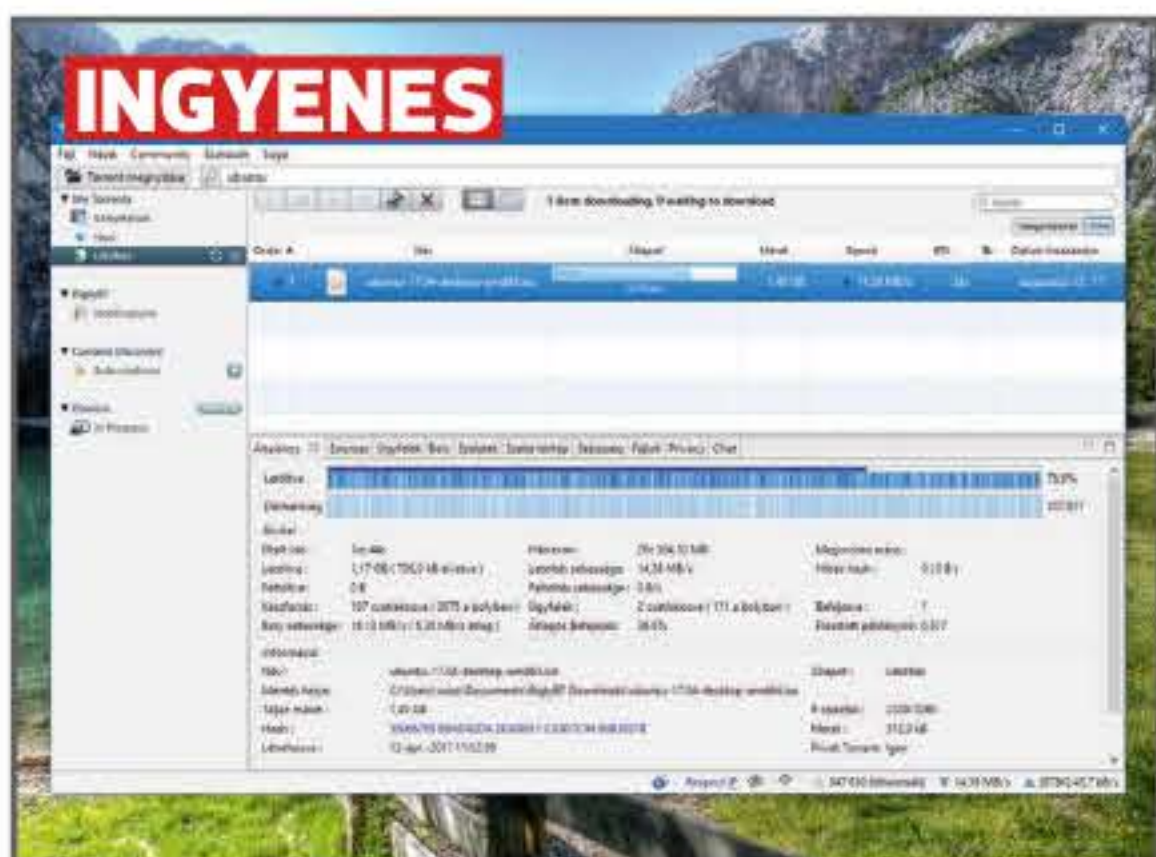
INGYENES

Fájl Nézet Community Eszközök Súgó

Torrent megnyitása ubuntu

1 item downloading, 0 waiting to download

Sorszám Név Állapot Méret Sebesség

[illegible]

Általános Források Ügyfelek Bevi Szeletek Szekértérkép Statisztika Fájlok Privacy Chat

Letöltve: 73,0%

Elérhetőség:

Átvitel

Eltelt idő: Hátra van:

Letöltve: 1,17 GB ( 726,0 kB elvetve ) Letöltési sebessége: 14,38 MB/s

Feltöltve: 0 B Feltöltési sebessége: 0 B/s

Kapcsolatok: Ügyfelek:

Bevi sebessége: Átlagos Befejezés:

Információ

Név: ubuntu-17.04-desktop-amd64.iso

Mentés helye:

Teljes méret: 1,49 GB

Hash:

Létrehozva: 12-ápr.-2017 11:52:39

Állapot: Letöltés

Darabok:

Méret: 512,0 kB

Privát Torrent: Igen

14,39 MB/s